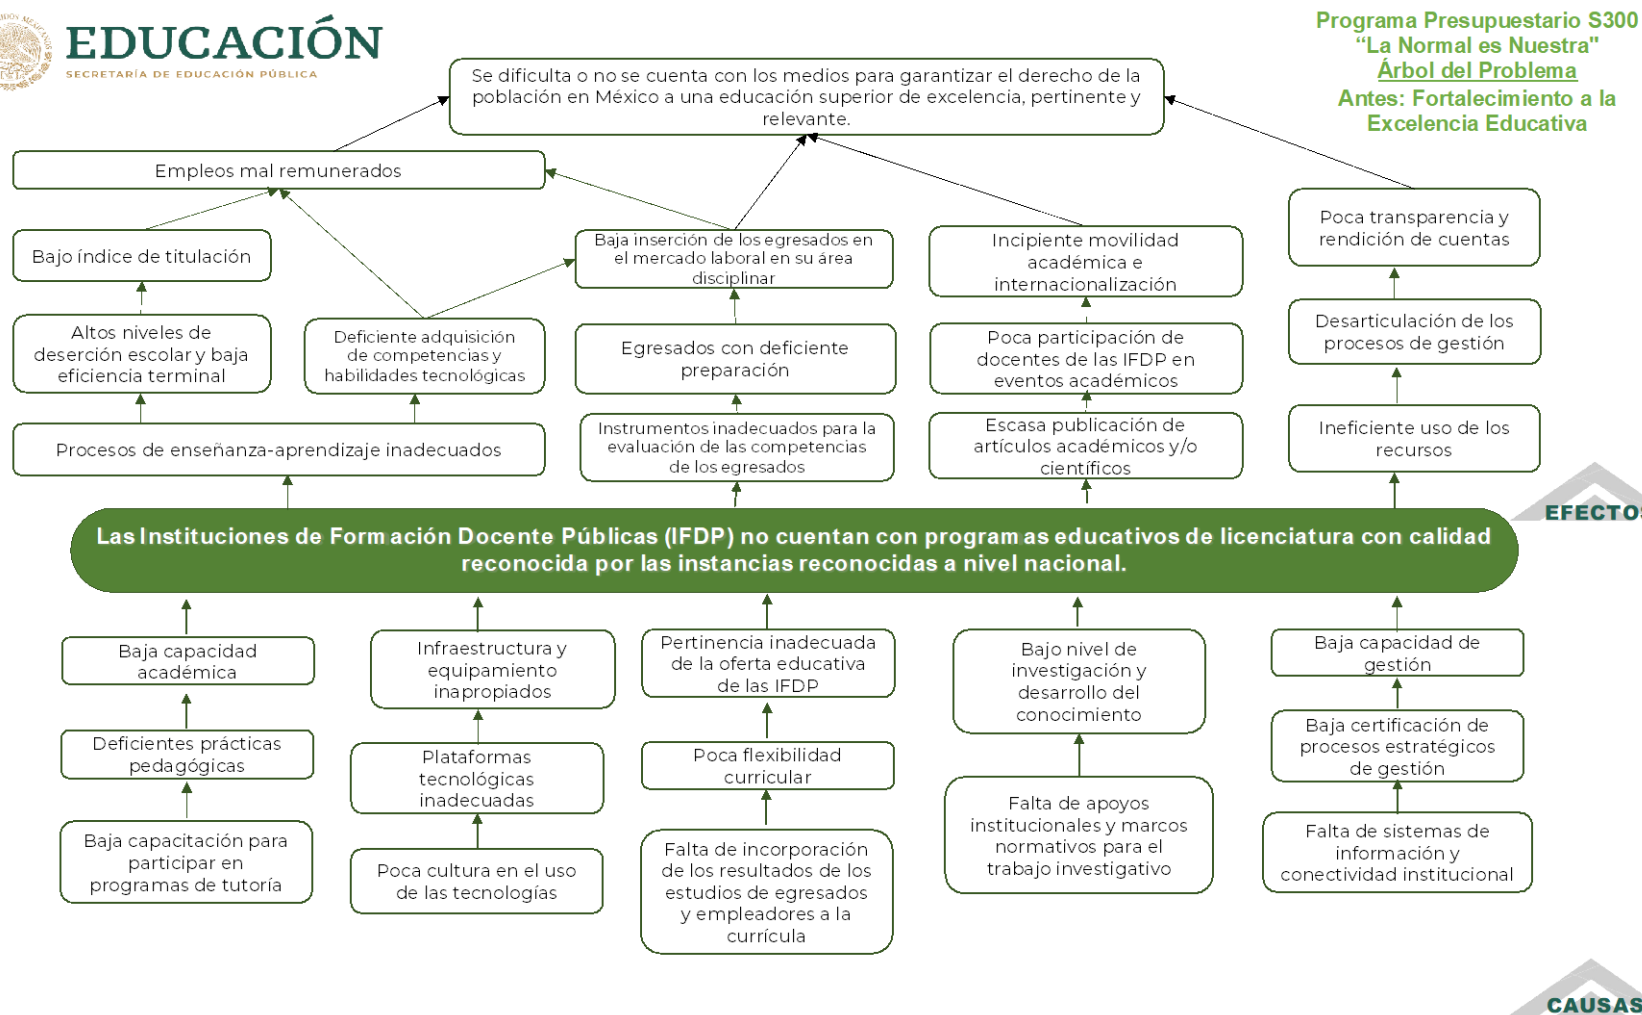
EDUCACIÓN
SECRETARÍA DE EDUCACIÓN PÚBLICA

Programa Presupuestario S300
“La Normal es Nuestra”
Árbol del Problema
Antes: Fortalecimiento a la Excelencia Educativa

Se dificulta o no se cuenta con los medios para garantizar el derecho de la población en México a una educación superior de excelencia, pertinente y relevante.

Empleos mal remunerados

Bajo índice de titulación

Altos niveles de deserción escolar y baja eficiencia terminal

Deficiente adquisición de competencias y habilidades tecnológicas

Procesos de enseñanza-aprendizaje inadecuados

Baja inserción de los egresados en el mercado laboral en su área disciplinar

Egresados con deficiente preparación

Instrumentos inadecuados para la evaluación de las competencias de los egresados

Incipiente movilidad académica e internacionalización

Poca participación de docentes de las IFDP en eventos académicos

Escasa publicación de artículos académicos y/o científicos

Poca transparencia y rendición de cuentas

Desarticulación de los procesos de gestión

Ineficiente uso de los recursos

EFECTOS

Las Instituciones de Formación Docente Públicas (IFDP) no cuentan con programas educativos de licenciatura con calidad reconocida por las instancias reconocidas a nivel nacional.

Baja capacidad académica

Deficientes prácticas pedagógicas

Baja capacitación para participar en programas de tutoría

Infraestructura y equipamiento inapropiados

Plataformas tecnológicas inadecuadas

Poca cultura en el uso de las tecnologías

Pertinencia inadecuada de la oferta educativa de las IFDP

Poca flexibilidad curricular

Falta de incorporación de los resultados de los estudios de egresados y empleadores a la currícula

Bajo nivel de investigación y desarrollo del conocimiento

Falta de apoyos institucionales y marcos normativos para el trabajo investigativo

Baja capacidad de gestión

Baja certificación de procesos estratégicos de gestión

Falta de sistemas de información y conectividad institucional

CAUSAS